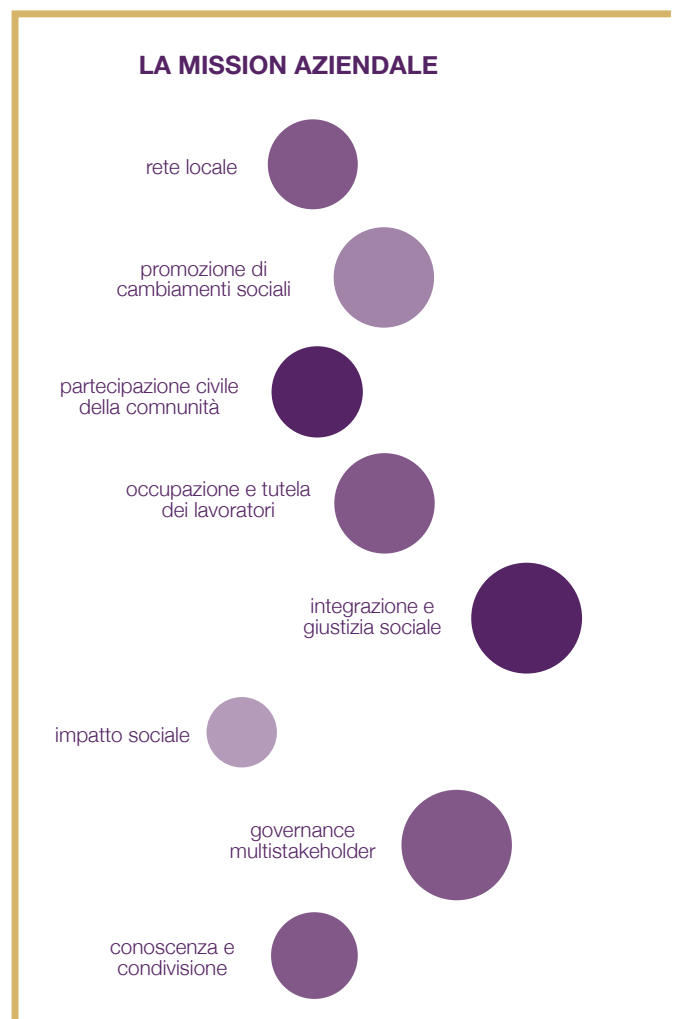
LA MISSION AZIENDALE

rete locale

promozione di cambiamenti sociali

partecipazione civile della comnunità

occupazione e tutela dei lavoratori

integrazione e giustizia sociale

impatto sociale

governance multistakeholder

conoscenza e condivisione